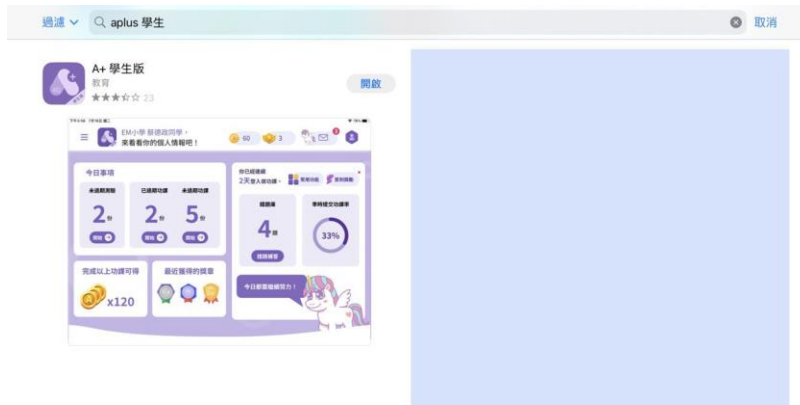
過濾 aplus 學生 取消

A+ 學生版
教育
23
開啟

EM小學 蔡德政同學，
來看看你的個人情報吧！
60 3

今日事項
未過期測驗 2
已過期功課 2
未過期功課 5

你已經連續 2天 登入學校頁。

4

33%

完成以上功課可得
x120

最近獲得的獎章

今日都要繼續努力！